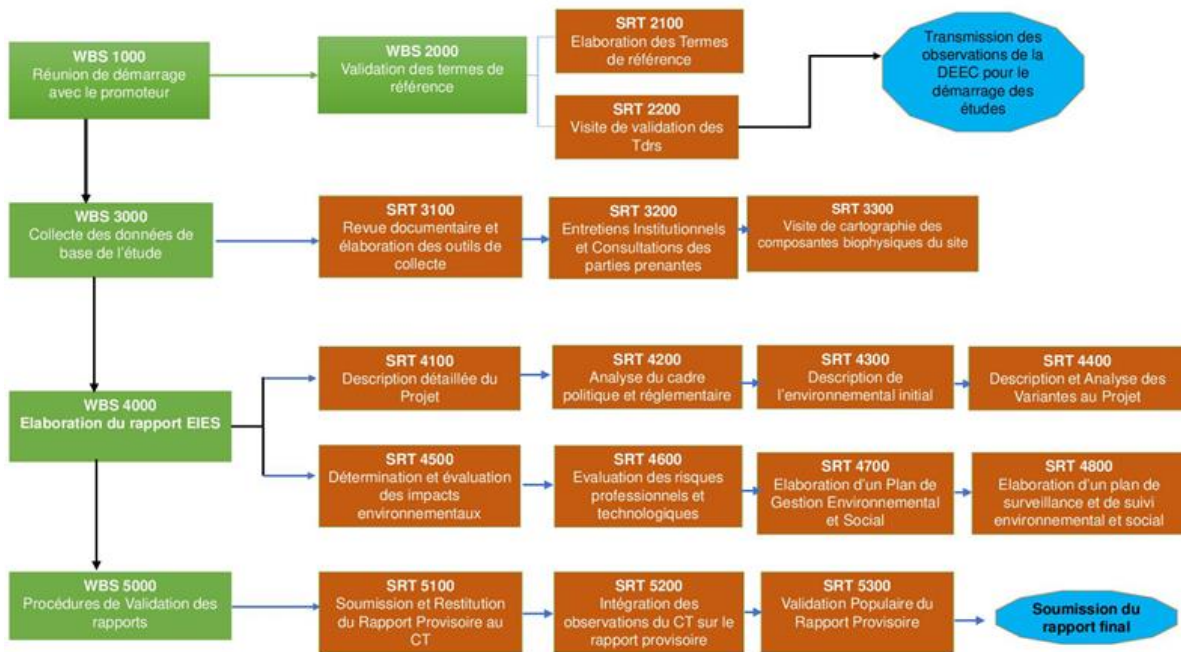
WBS 1000
Réunion de démarrage avec le promoteur

WBS 2000
Validation des termes de référence

SRT 2100
Elaboration des Termes de référence

SRT 2200
Visite de validation des Tdrs

Transmission des observations de la DEEC pour le démarrage des études

WBS 3000
Collecte des données de base de l'étude

SRT 3100
Revue documentaire et élaboration des outils de collecte

SRT 3200
Entretiens Institutionnels et Consultations des parties prenantes

SRT 3300
Visite de cartographie des composantes biophysiques du site

WBS 4000
Elaboration du rapport EIES

SRT 4100
Description détaillée du Projet

SRT 4200
Analyse du cadre politique et réglementaire

SRT 4300
Description de l'environnemental initial

SRT 4400
Description et Analyse des Variantes au Projet

SRT 4500
Détermination et évaluation des impacts environnementaux

SRT 4600
Evaluation des risques professionnels et technologiques

SRT 4700
Elaboration d'un Plan de Gestion Environnemental et Social

SRT 4800
Elaboration d'un plan de surveillance et de suivi environnemental et social

WBS 5000
Procédures de Validation des rapports

SRT 5100
Soumission et Restitution du Rapport Provisoire au CT

SRT 5200
Intégration des observations du CT sur le rapport provisoire

SRT 5300
Validation Populaire du Rapport Provisoire

Soumission du rapport final